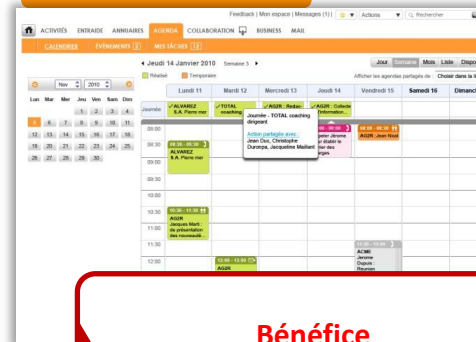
Feedback | Mon espace | Messages (1) | Actions Rechercher

ACTIVITÉS ENTRAIDE ANNUAIRES AGENDA COLLABORATION BUSINESS MAIL

CALENDRIER ÉVÉNEMENTS 2 MES TÂCHES 12

◄ Jeudi 14 Janvier 2010 Semaine 3 ►

Jour Semaine Mois Liste Dispo

Réalisé Temporaire

Afficher les agendas partagés de : Choisir dans la li

Nov 2010

| Lun | Mar | Mer | Jeu | Ven | Sam | Dim |
|---|---|---|---|---|---|---|
| | | | | 1 | 2 | 3 | 4 |
| 5 | 6 | 7 | 8 | 9 | 10 | 11 |
| 12 | 13 | 14 | 15 | 16 | 17 | 18 |
| 19 | 20 | 21 | 22 | 23 | 24 | 25 |
| 26 | 27 | 28 | 29 | 30 | | |

| | Lundi 11 | Mardi 12 | Mercredi 13 | Jeudi 14 | Vendredi 15 | Samedi 16 | Dimanc |
|---|---|---|---|---|---|---|---|
| Journée | ALVAREZ S.A. Pierre mar | TOTAL coaching | AG2R : Redac | AG2R : Collecte d'information | | | |

Journée - TOTAL coaching dirigeant

Action partagée avec : Jean Duc, Christophe Duronpe, Jacqueline Mailleet

08:00
08:30 ALVAREZ S.A. Pierre mar
09:00
09:30
10:00
10:30 10:30 - 11:30 AG2R Jacques Mart : de présentation des nouveautés
11:00
11:30
12:00 12:00 - 13:00 AG2R

08:30 - 09:30 AG2R Jean Nout

pier Jerome établir le des ages

11:30 - 13:00 ACME Jerome Dupuis : Reunion

Bénéfice